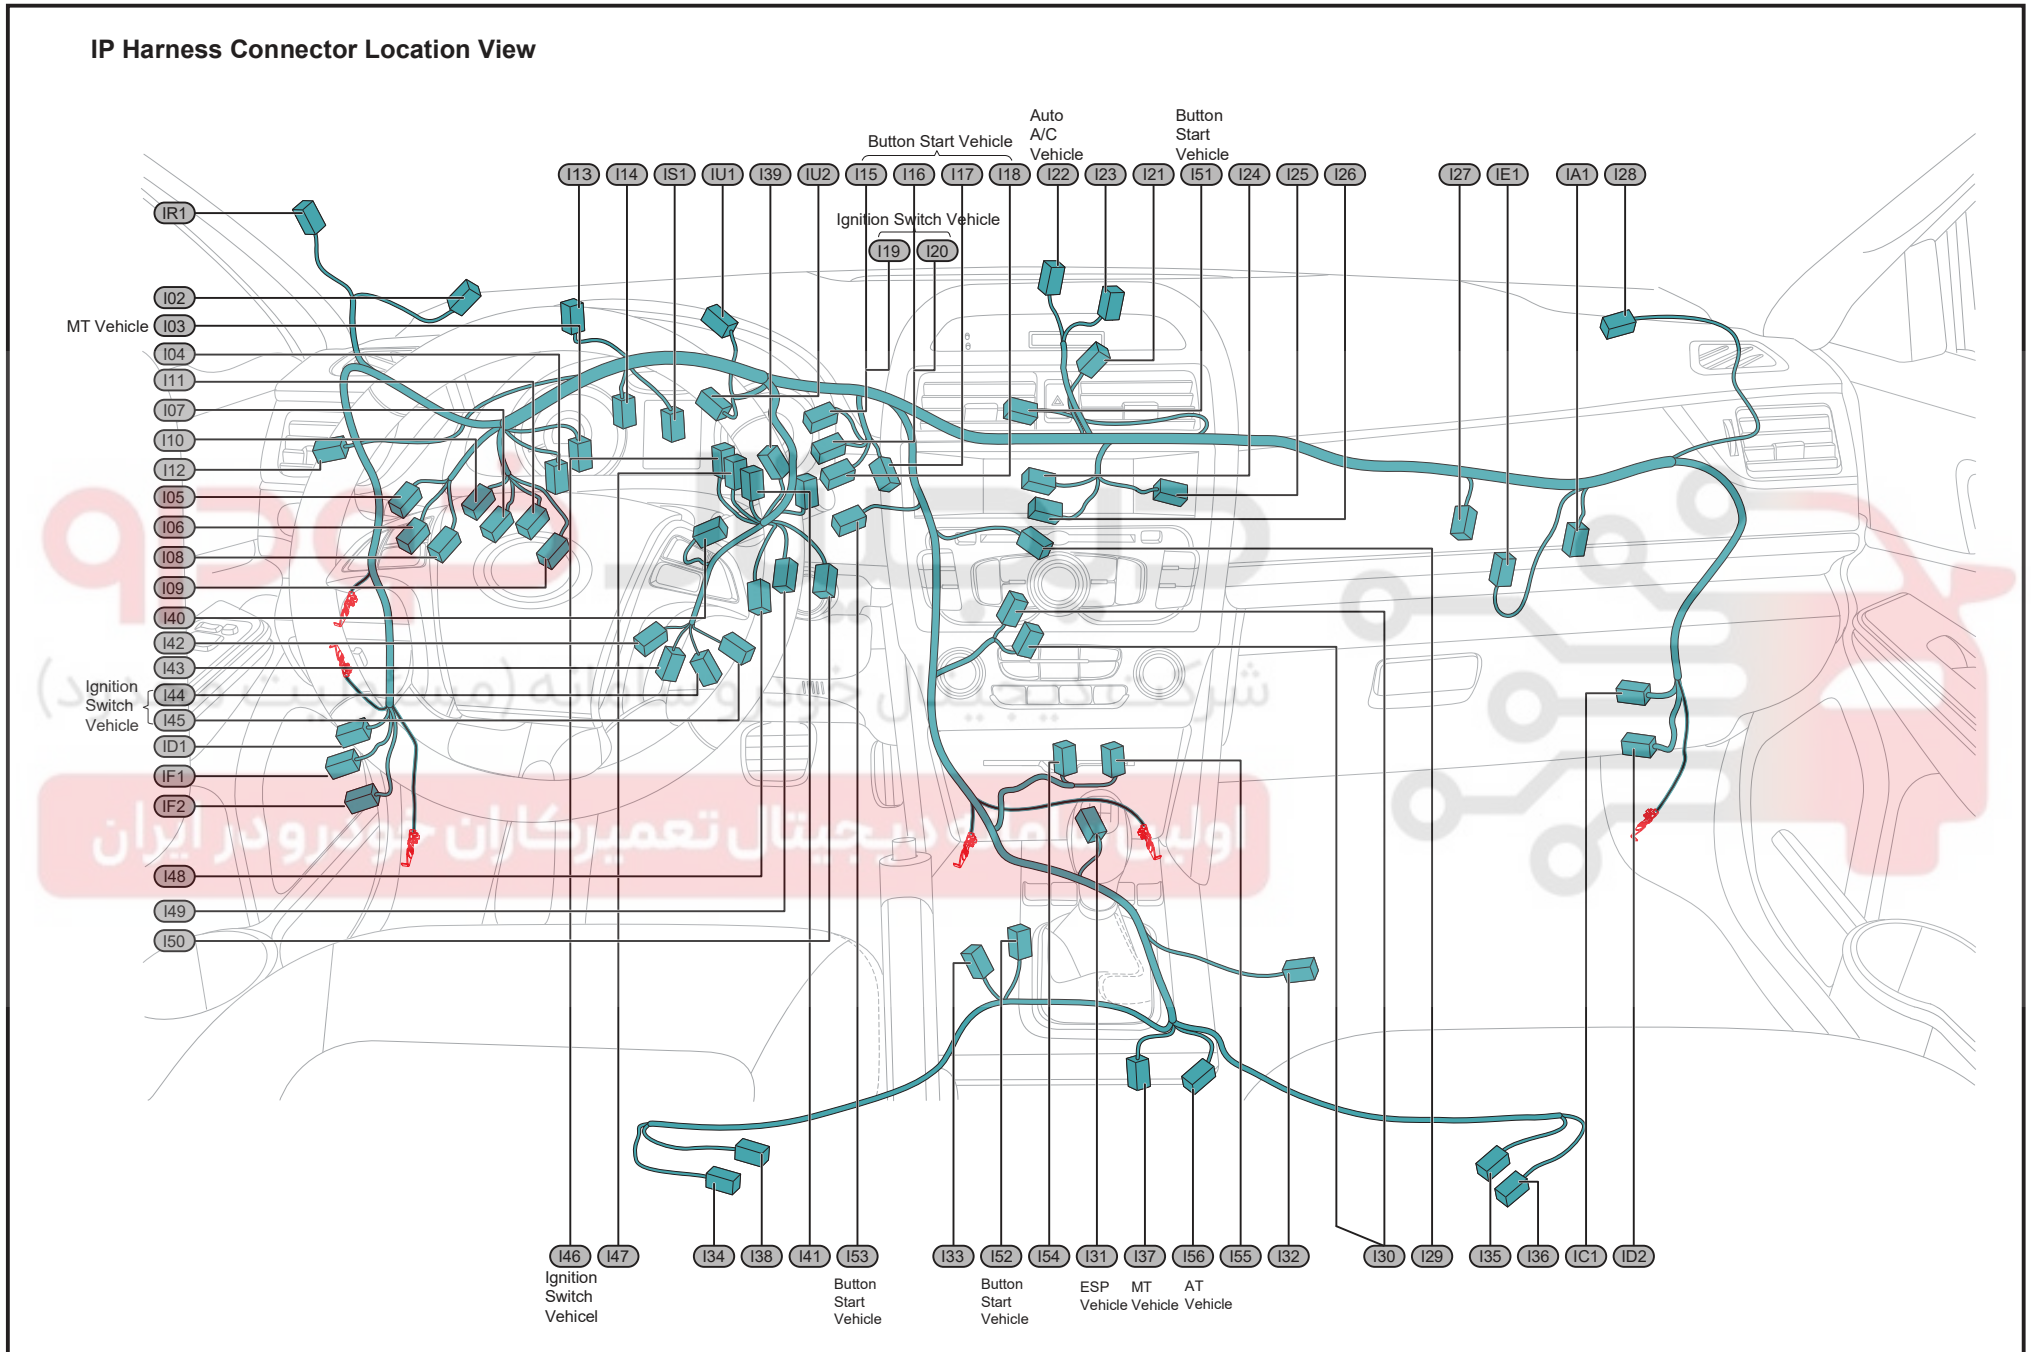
IP Harness Connector Location View

Button Start Vehicle

Auto A/C Vehicle

Button Start Vehicle

I13 I14 IS1 IU1 I39 IU2 I15 I16 I17 I18 I22 I23 I21 I51 I24 I25 I26 I27 IE1 IA1 I28

Ignition Switch Vehicle

I19 I20

IR1

I02

MT Vehicle I03

I04

I11

I07

I10

I12

I05

I06

I08

I09

I40

I42

I43

Ignition Switch Vehicle I44 I45

ID1

IF1

IF2

I48

I49

I50

I46 I47 I34 I38 I41 I53 I33 I52 I54 I31 I37 I56 I55 I32 I30 I29 I35 I36 IC1 ID2

Ignition Switch Vehicel

Button Start Vehicle

Button Start Vehicle

ESP Vehicle

MT Vehicle

AT Vehicle

اولین سامانه دیجیتال تعمیرکاران خودرو در ایران

شرکت دیجیتال خودرو سامانه (مسئولیت محدود)